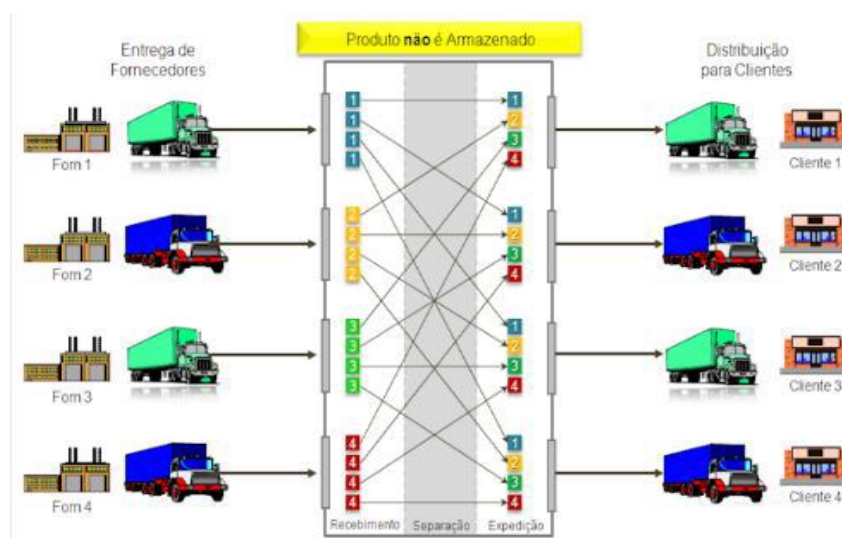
Produto **não** é Armazenado

Entrega de Fornecedores

Distribuição para Clientes

Forn 1

Forn 2

Forn 3

Forn 4

1
1
1
1

2
2
2
2

3
3
3
3

4
4
4
4

1
2
3
4

1
2
3
4

1
2
3
4

1
2
3
4

Recebimento

Separação

Expedição

Cliente 1

Cliente 2

Cliente 3

Cliente 4